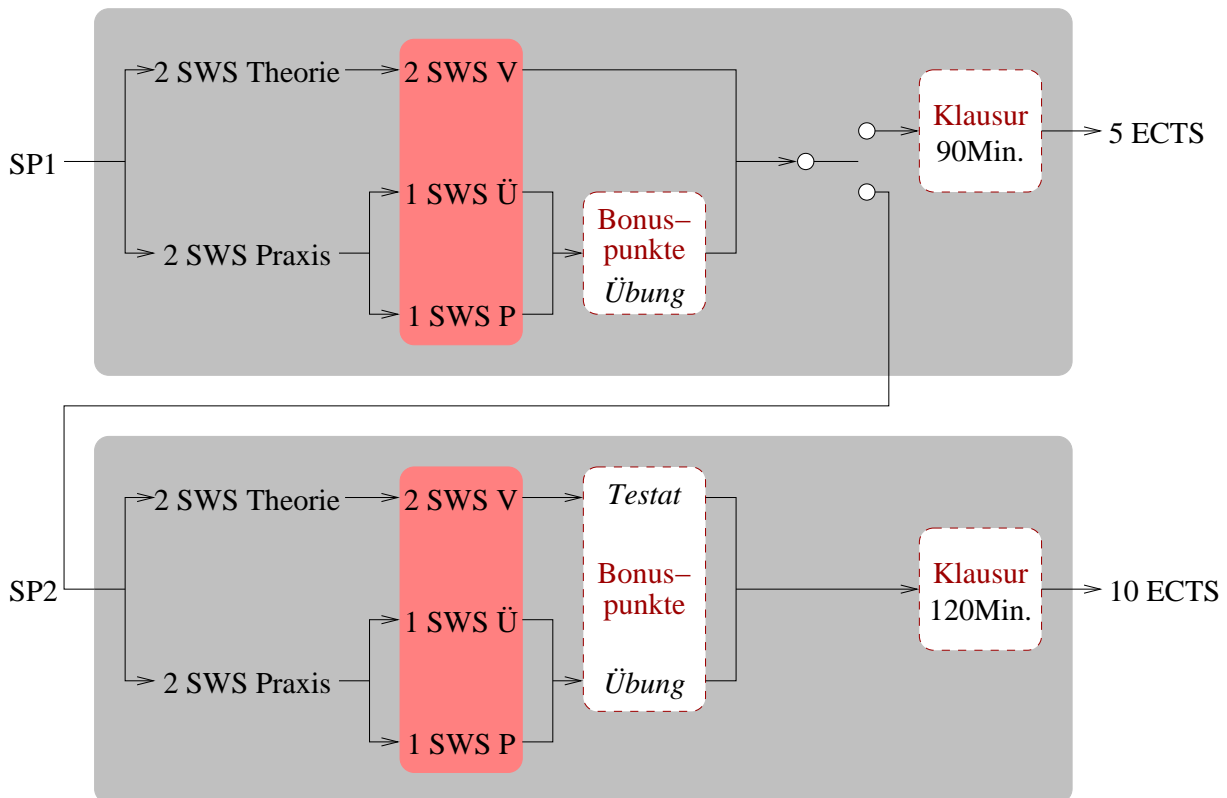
SP1

2 SWS Theorie

2 SWS Praxis

2 SWS V

1 SWS Ü

1 SWS P

Bonus–punkte

*Übung*

Klausur
90Min.

5 ECTS

SP2

2 SWS Theorie

2 SWS Praxis

2 SWS V

1 SWS Ü

1 SWS P

*Testat*

Bonus–punkte

*Übung*

Klausur
120Min.

10 ECTS